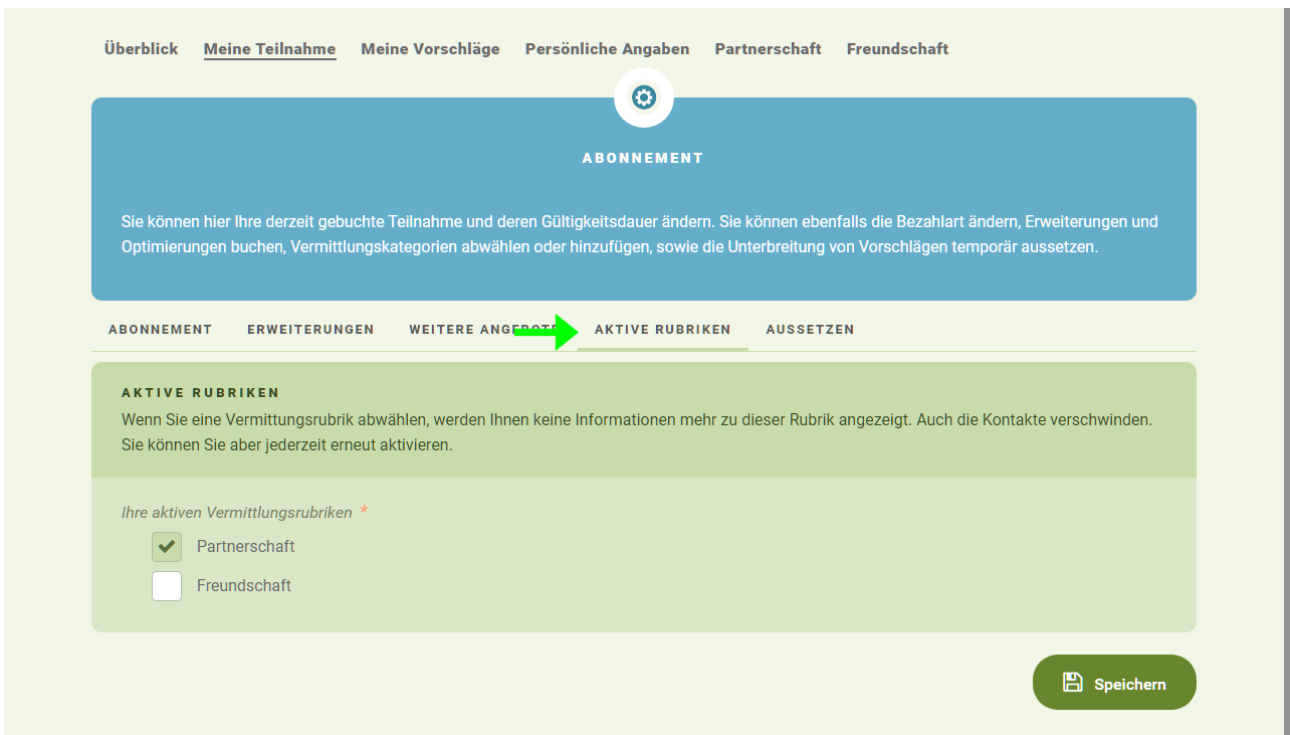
Überblick Meine Teilnahme Meine Vorschläge Persönliche Angaben Partnerschaft Freundschaft

ABONNEMENT

Sie können hier Ihre derzeit gebuchte Teilnahme und deren Gültigkeitsdauer ändern. Sie können ebenfalls die Bezahlart ändern, Erweiterungen und Optimierungen buchen, Vermittlungskategorien abwählen oder hinzufügen, sowie die Unterbreitung von Vorschlägen temporär aussetzen.

ABONNEMENT ERWEITERUNGEN WEITERE ANGE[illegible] AKTIVE RUBRIKEN AUSSETZEN

AKTIVE RUBRIKEN

Wenn Sie eine Vermittungsrubrik abwählen, werden Ihnen keine Informationen mehr zu dieser Rubrik angezeigt. Auch die Kontakte verschwinden. Sie können Sie aber jederzeit erneut aktivieren.

Ihre aktiven Vermittlungsrubriken *

Partnerschaft

Freundschaft

Speichern